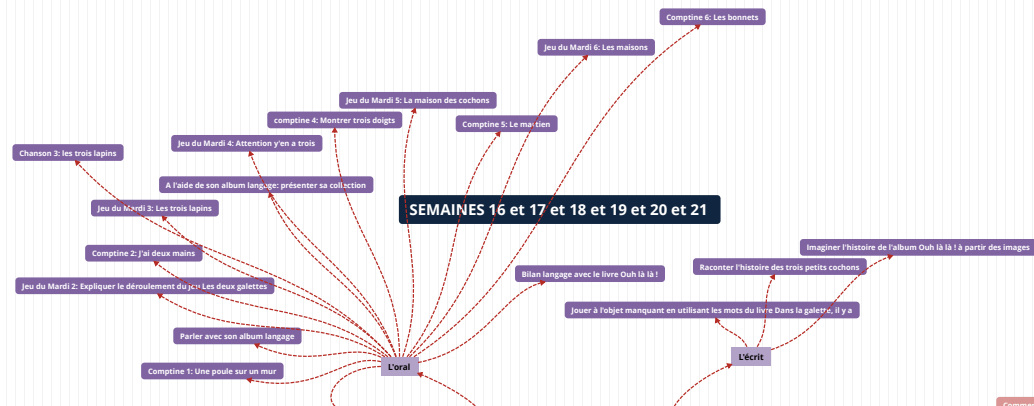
Comptine 6: Les bonnets

Jeu du Mardi 6: Les maisons

Jeu du Mardi 5: La maison des cochons

comptine 4: Montrer trois doigts

Comptine 5: Le martien

Jeu du Mardi 4: Attention y'en a trois

Chanson 3: les trois lapins

A l'aide de son album langage: présenter sa collection

SEMAINES 16 et 17 et 18 et 19 et 20 et 21

Jeu du Mardi 3: Les trois lapins

Comptine 2: J'ai deux mains

Imaginer l'histoire de l'album Ouh là là ! à partir des images

Raconter l'histoire des trois petits cochons

Bilan langage avec le livre Ouh là là !

Jeu du Mardi 2: Expliquer le déroulement du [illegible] Les deux galettes

Jouer à l'objet manquant en utilisant les mots du livre Dans la galette, il y a

Parler avec son album langage

L'écrit

L'oral

Comptine 1: Une poule sur un mur